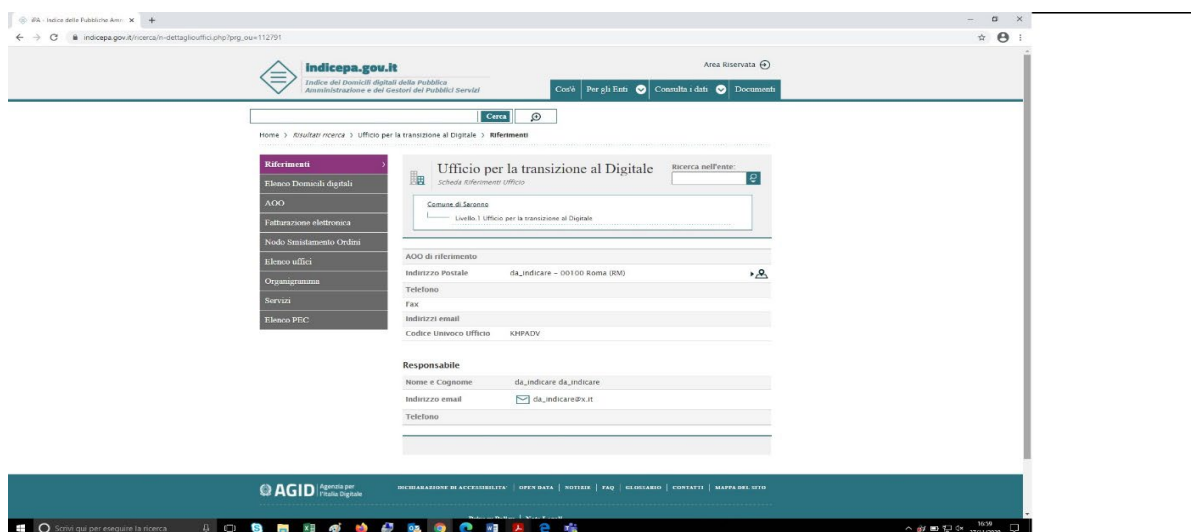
iPA - Indice delle Pubbliche Amm ×  +

indicepa.gov.it/ricerca/n-dettagliouffici.php?prg_ou=112791

indicepa.gov.it
Indice dei Domicili digitali della Pubblica Amministrazione e dei Gestori dei Pubblici Servizi

Area Riservata

Cos'è | Per gli Enti | Consulta i dati | Documenti

Cerca

Home > Risultati ricerca > Ufficio per la transizione al Digitale > Riferimenti

Riferimenti
Elenco Domicili digitali
AOO
Fatturazione elettronica
Nodo Smistamento Ordini
Elenco uffici
Organigramma
Servizi
Elenco PEC

Ufficio per la transizione al Digitale
Scheda Riferimenti Ufficio

Ricerca nell'ente:

Comune di Saronno
Livello 1 Ufficio per la transizione al Digitale

| AOO di riferimento | |
|---|---|
| Indirizzo Postale | da_indicare - 00100 Roma (RM) |
| Telefono | |
| Fax | |
| Indirizzi email | |
| Codice Univoco Ufficio | KHPADV |

Responsabile

| Nome e Cognome | da_indicare da_indicare |
|---|---|
| Indirizzo email | da_indicare@x.it |
| Telefono | |

AGID Agenzia per l'Italia Digitale

DICHIARAZIONE DI ACCESSIBILITA' | OPEN DATA | NOTIZIE | FAQ | GLOSSARIO | CONTATTI | MAPPA DEL SITO

Scrivi qui per eseguire la ricerca

16:59